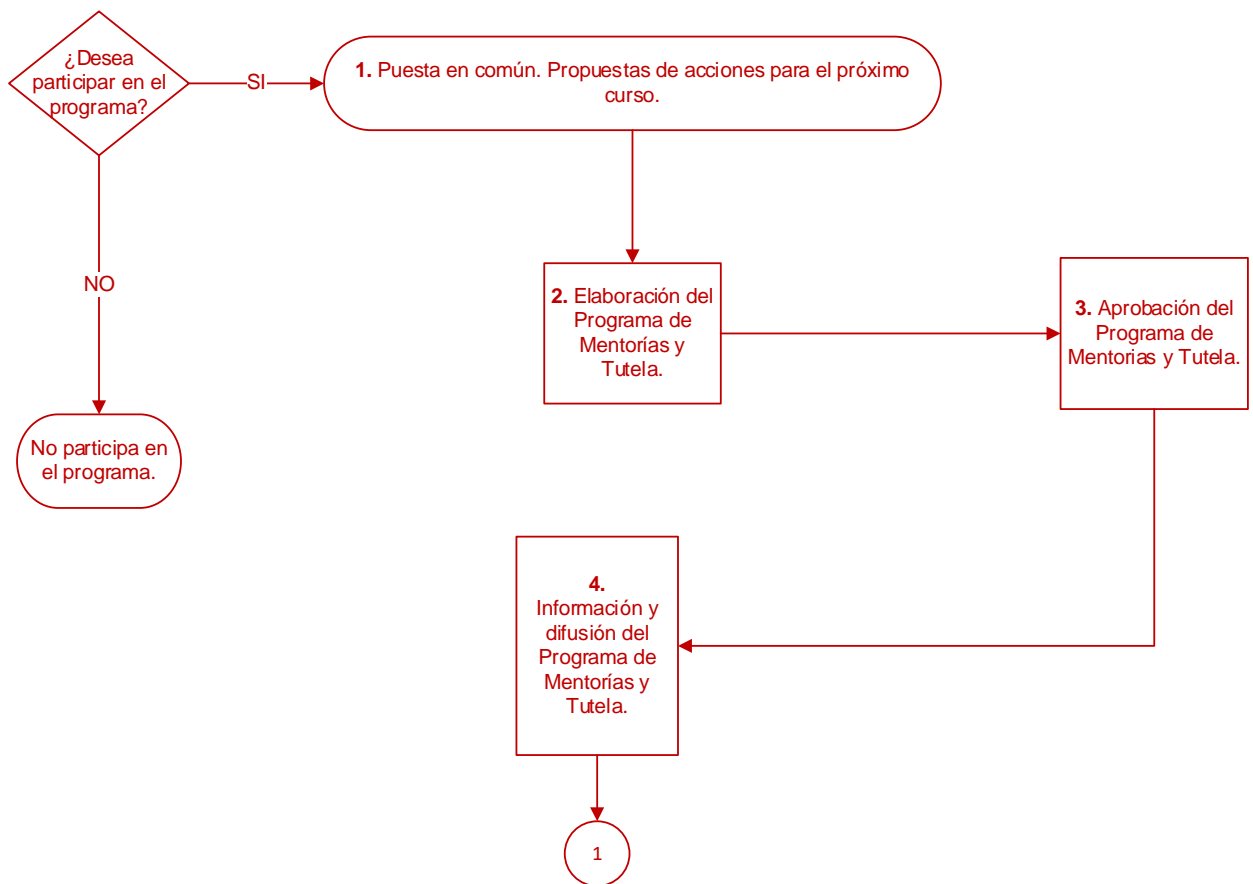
¿Desea participar en el programa?

SI

1. Puesta en común. Propuestas de acciones para el próximo curso.

NO

2. Elaboración del Programa de Mentorías y Tutela.

3. Aprobación del Programa de Mentorias y Tutela.

No participa en el programa.

4. Información y difusión del Programa de Mentorías y Tutela.

1